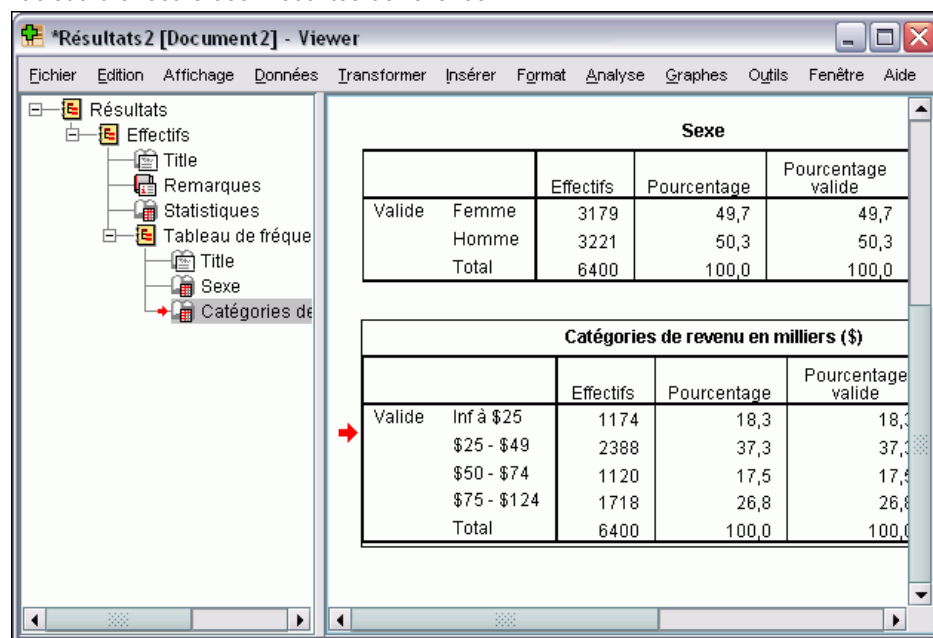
*Résultats2 [Document2] - Viewer

Fichier Edition Affichage Données Transformer Insérer Format Analyse Graphes Outils Fenêtre Aide

Résultats
Effectifs
Title
Remarques
Statistiques
Tableau de fréque
Title
Sexe
Catégories de

Sexe

| | | Effectifs | Pourcentage | Pourcentage valide |
|---|---|---|---|---|
| Valide | Femme | 3179 | 49,7 | 49,7 |
| | Homme | 3221 | 50,3 | 50,3 |
| | Total | 6400 | 100,0 | 100,0 |

Catégories de revenu en milliers ($)

| | | Effectifs | Pourcentage | Pourcentage valide |
|---|---|---|---|---|
| Valide | Inf à $25 | 1174 | 18,3 | 18,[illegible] |
| | $25 - $49 | 2388 | 37,3 | 37,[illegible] |
| | $50 - $74 | 1120 | 17,5 | 17,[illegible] |
| | $75 - $124 | 1718 | 26,8 | 26,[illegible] |
| | Total | 6400 | 100,0 | 100,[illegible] |